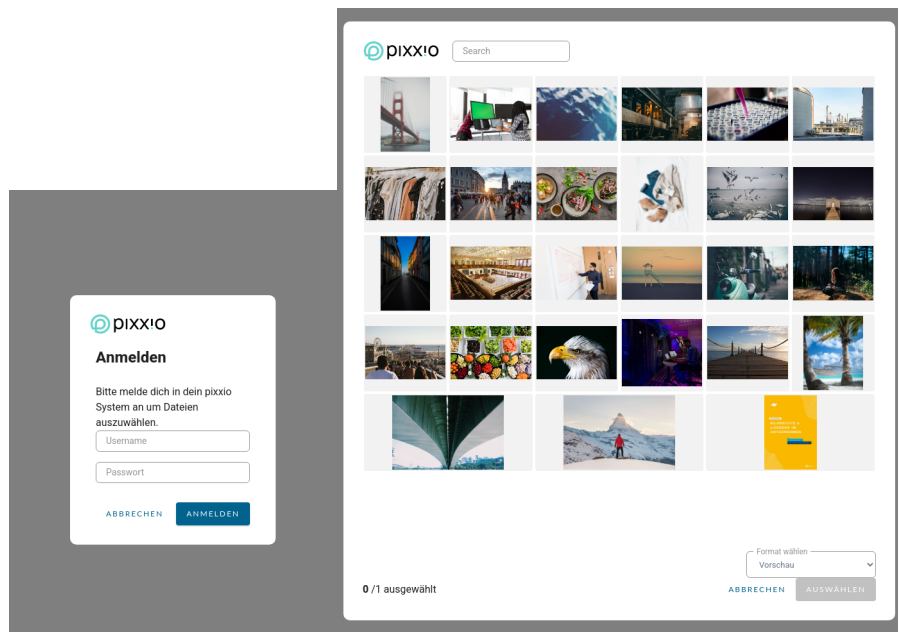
pixx!o

Search

Format wählen
Vorschau

0 /1 ausgewählt

ABBRECHEN AUSWÄHLEN

pixx!o

Anmelden

Bitte melde dich in dein pixxio System an um Dateien auszuwählen.

Username

Passwort

ABBRECHEN ANMELDEN